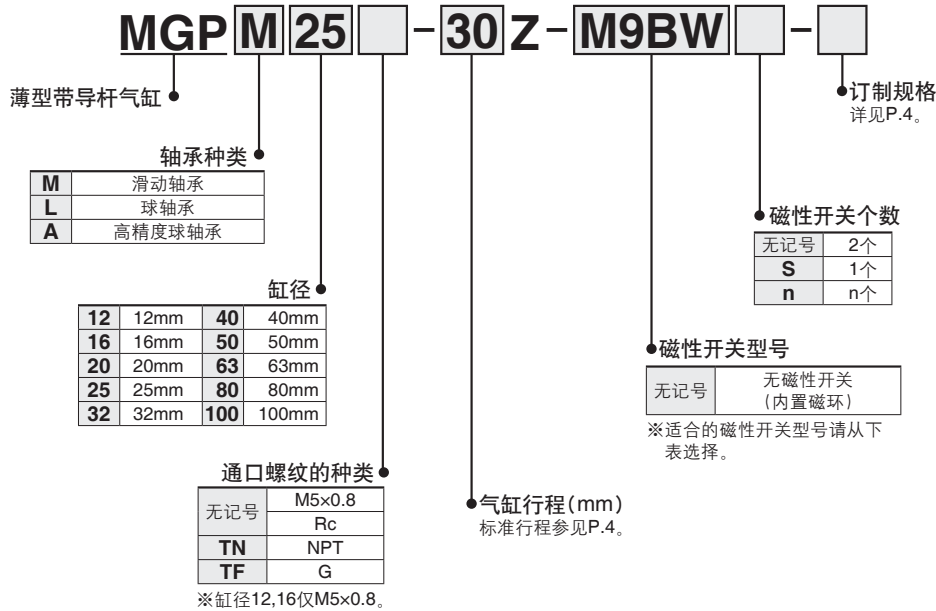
MGP M 25 - 30 Z - M9BW -

薄型带导杆气缸

订制规格
详见P.4。

轴承种类

| M | 滑动轴承 |
|---|---|
| L | 球轴承 |
| A | 高精度球轴承 |

磁性开关个数

| 无记号 | 2个 |
|---|---|
| S | 1个 |
| n | n个 |

缸径

| 12 | 12mm | 40 | 40mm |
|---|---|---|---|
| 16 | 16mm | 50 | 50mm |
| 20 | 20mm | 63 | 63mm |
| 25 | 25mm | 80 | 80mm |
| 32 | 32mm | 100 | 100mm |

磁性开关型号

| 无记号 | 无磁性开关（内置磁环） |
|---|---|

※适合的磁性开关型号请从下表选择。

通口螺纹的种类

| 无记号 | M5×0.8 |
|---|---|
| | Rc |
| TN | NPT |
| TF | G |

※缸径12,16仅M5×0.8。

气缸行程(mm)
标准行程参见P.4。